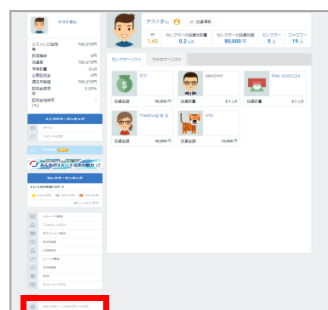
テストさん

テストさん 出資実績

1.63 センターの出資総額 0.2 US センターの出資総額 80,000 円 センター 5 人 フォロワー 79 人

センターリスト フォロワーリスト

ガス

出資金額 80,000 円

ukhr2nm

出資総額 0.1 US

Tiao 20191124

出資総額 0.1 US

TheHung を

出資金額 30,000 円

けけ

出資金額 10,000 円

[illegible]